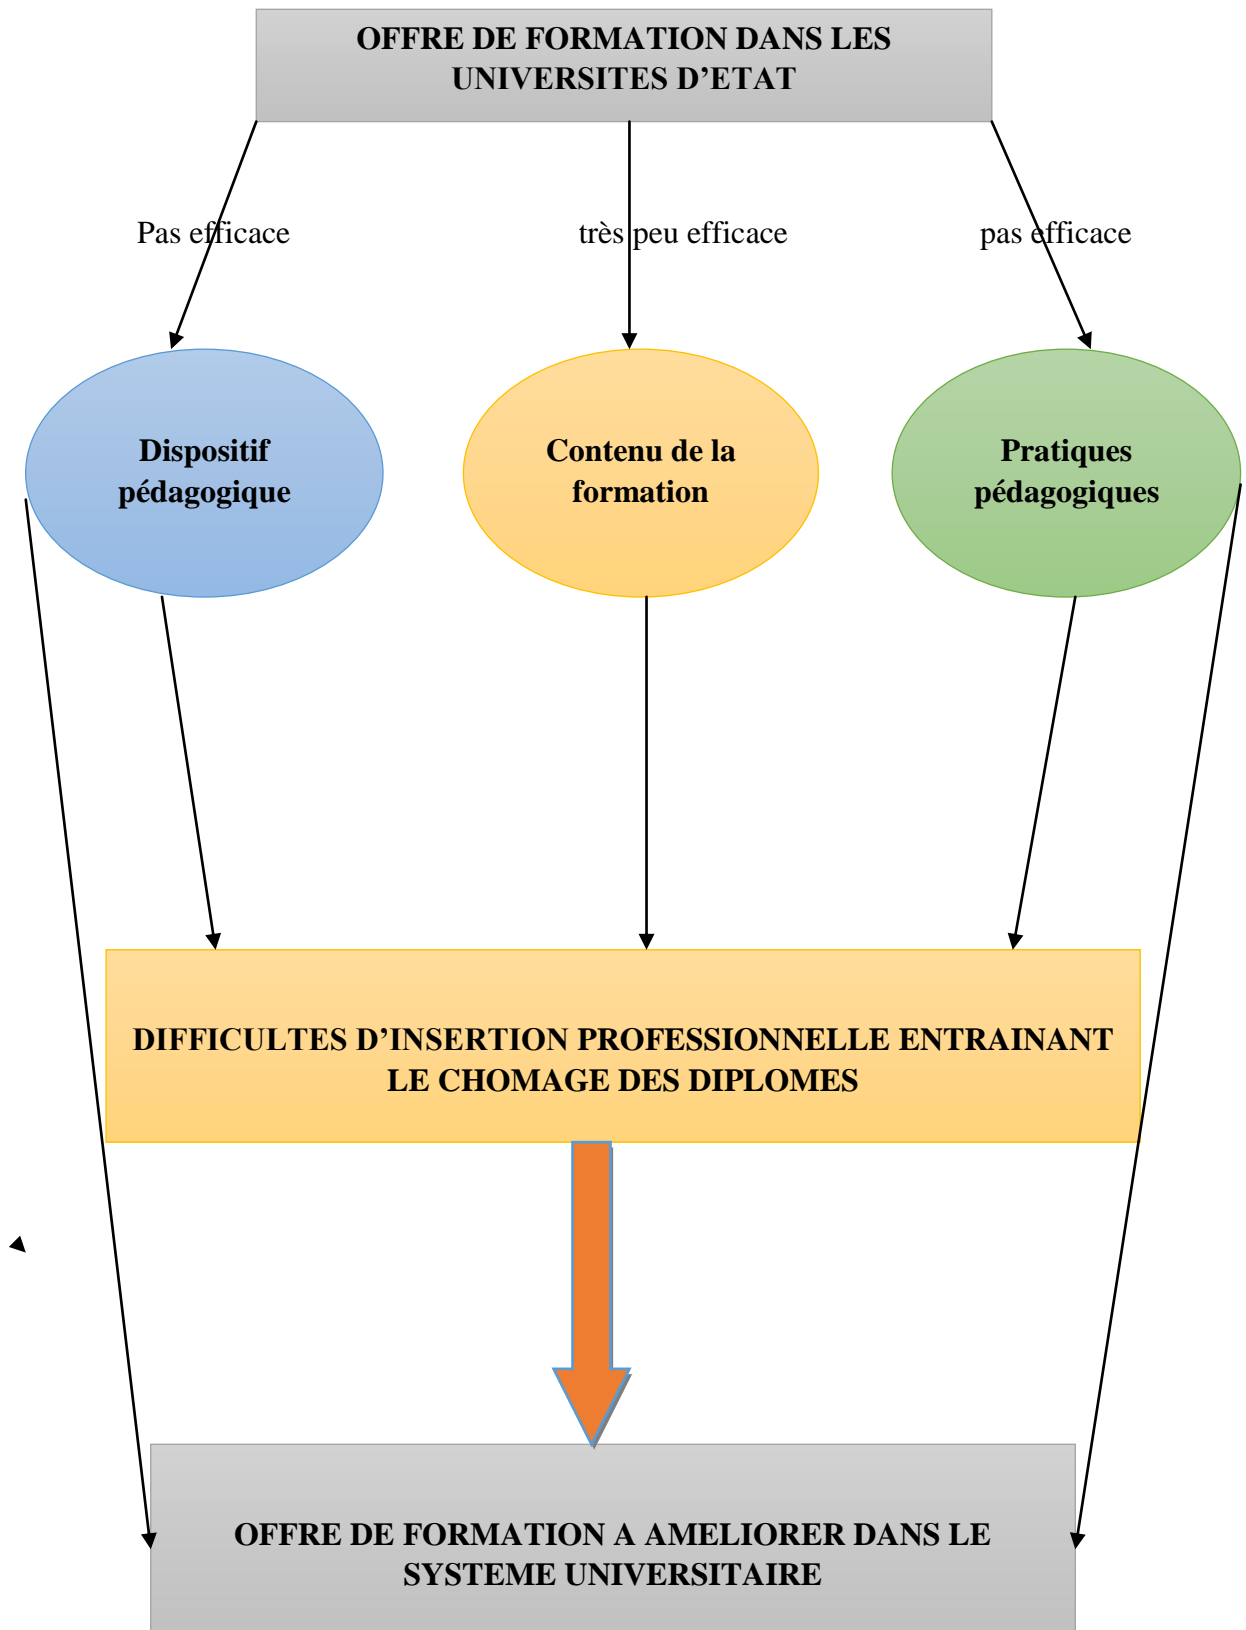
OFFRE DE FORMATION DANS LES UNIVERSITES D'ETAT

Pas efficace

très peu efficace

pas efficace

Dispositif pédagogique

Contenu de la formation

Pratiques pédagogiques

DIFFICULTES D'INSERTION PROFESSIONNELLE ENTRAINANT LE CHOMAGE DES DIPLOMES

OFFRE DE FORMATION A AMELIORER DANS LE SYSTEME UNIVERSITAIRE